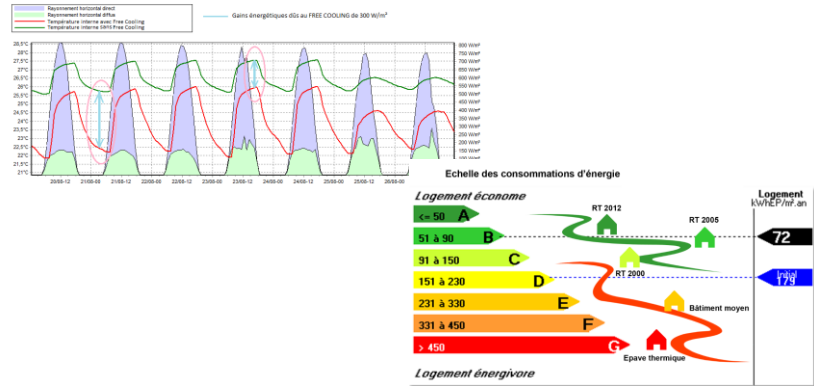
Rayonnement horizontal direct
Rayonnement horizontal diffus
Température interne avec Free Cooling
Température interne SANS Free Cooling

Gains énergétiques dûs au FREE COOLING de 300 W/m²

28,5°C
28°C
27,5°C
27°C
26,5°C
26°C
25,5°C
25°C
24,5°C
24°C
23,5°C
23°C
22,5°C
22°C
21,5°C
21°C

800 W/m²
750 W/m²
700 W/m²
650 W/m²
600 W/m²
550 W/m²
500 W/m²
450 W/m²
400 W/m²
350 W/m²
300 W/m²
250 W/m²
200 W/m²
150 W/m²
100 W/m²
50 W/m²

20/08-12
21/08-00
21/08-12
22/08-00
22/08-12
23/08-00
23/08-12
24/08-00
24/08-12
25/08-00
25/08-12
26/08-00

Echelle des consommations d'énergie

Logement économe

Logement
kWhEP/m².an

<= 50 A
51 à 90 B
91 à 150 C
151 à 230 D
231 à 330 E
331 à 450 F
> 450 G

RT 2012
RT 2005
RT 2000
Bâtiment moyen
Epave thermique

72
Initial
179

Logement énergivore